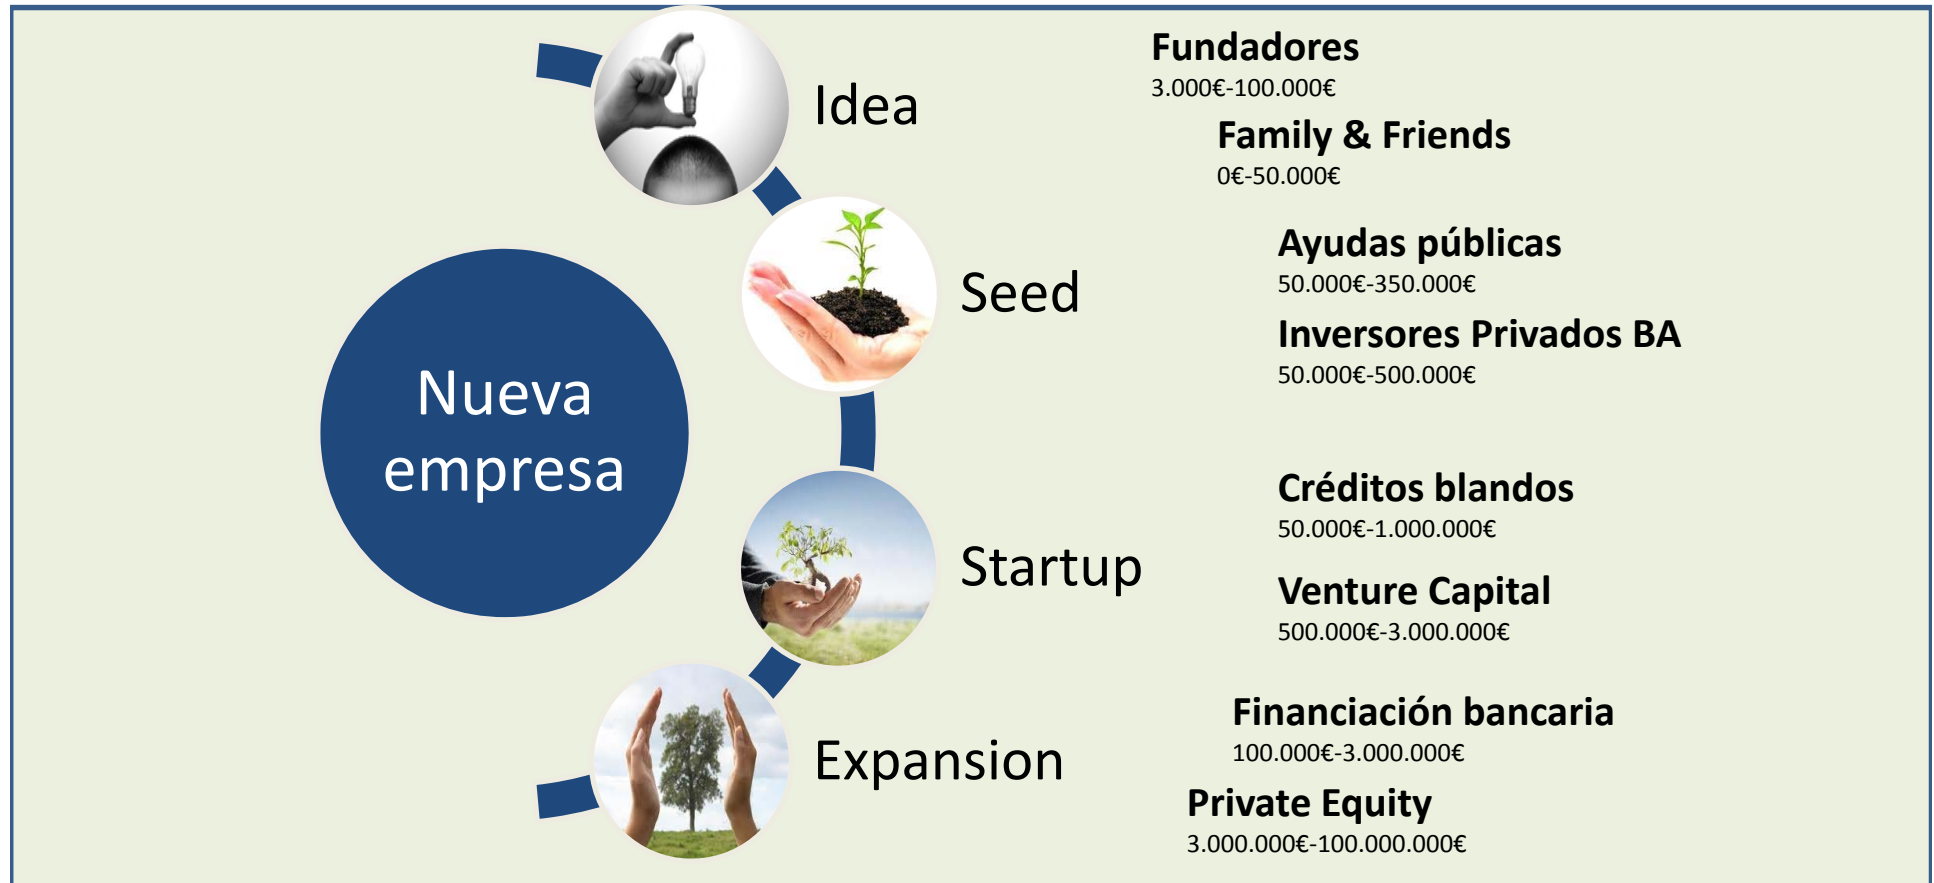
Nueva empresa

Idea

Seed

Startup

Expansion

Fundadores
3.000€-100.000€

Family & Friends
0€-50.000€

Ayudas públicas
50.000€-350.000€

Inversores Privados BA
50.000€-500.000€

Créditos blandos
50.000€-1.000.000€

Venture Capital
500.000€-3.000.000€

Financiación bancaria
100.000€-3.000.000€

Private Equity
3.000.000€-100.000.000€